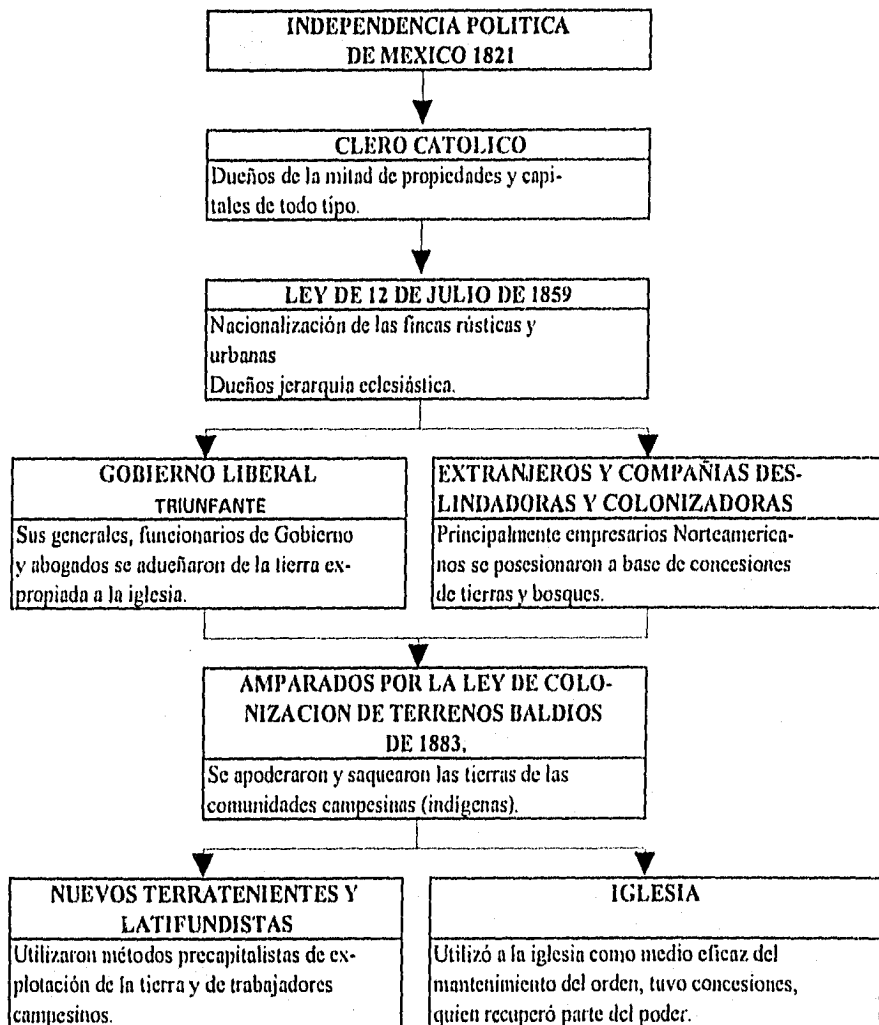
INDEPENDENCIA POLITICA DE MEXICO 1821

CLERO CATOLICO

Dueños de la mitad de propiedades y capitales de todo tipo.

LEY DE 12 DE JULIO DE 1859

Nacionalización de las fincas rústicas y urbanas
Dueños jerarquía eclesiástica.

GOBIERNO LIBERAL TRIUNFANTE

Sus generales, funcionarios de Gobierno y abogados se adueñaron de la tierra expropiada a la iglesia.

EXTRANJEROS Y COMPAÑIAS DESLINDADORAS Y COLONIZADORAS

Principalmente empresarios Norteamericanos se posesionaron a base de concesiones de tierras y bosques.

AMPARADOS POR LA LEY DE COLONIZACION DE TERRENOS BALDIOS DE 1883.

Se apoderaron y saquearon las tierras de las comunidades campesinas (indígenas).

NUEVOS TERRATENIENTES Y LATIFUNDISTAS

Utilizaron métodos precapitalistas de explotación de la tierra y de trabajadores campesinos.

IGLESIA

Utilizó a la iglesia como medio eficaz del mantenimiento del orden, tuvo concesiones, quien recuperó parte del poder.